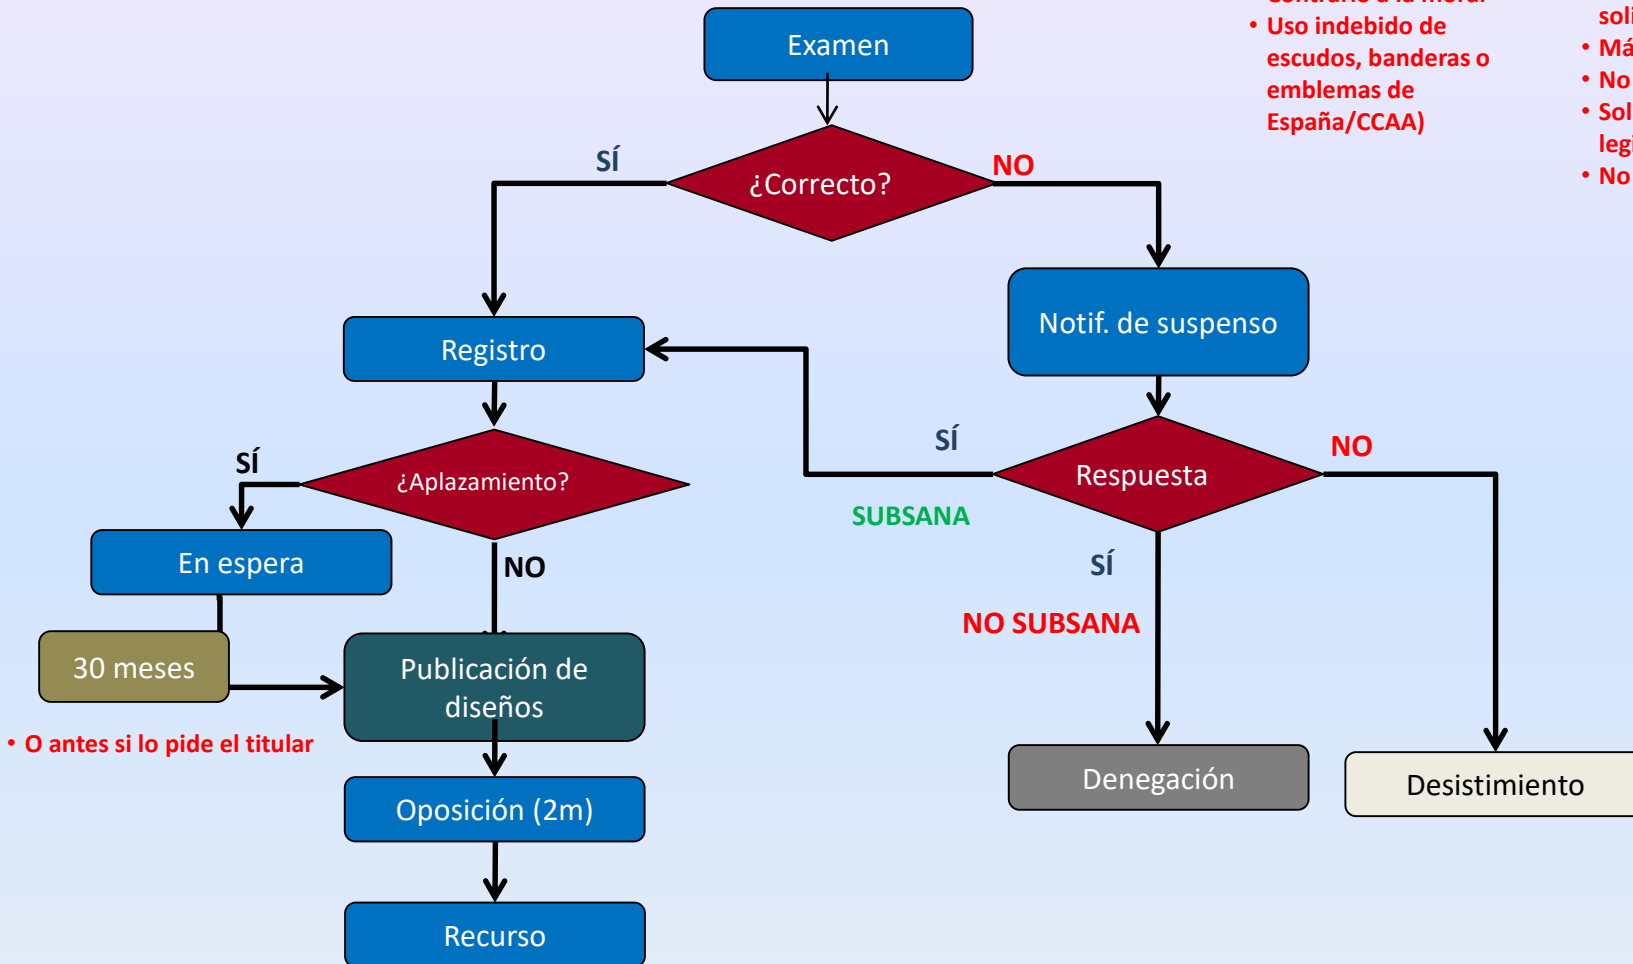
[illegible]
• Uso indebido de escudos, banderas o emblemas de España/CCAA)

soli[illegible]
• Má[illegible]
• No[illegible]
• Sol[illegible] legi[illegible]
• No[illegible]

Examen

SÍ

¿Correcto?

NO

Registro

Notif. de suspenso

SÍ

¿Aplazamiento?

SÍ

Respuesta

NO

SUBSANA

En espera

NO

SÍ

NO SUBSANA

30 meses

Publicación de diseños

• O antes si lo pide el titular

Denegación

Desistimiento

Oposición (2m)

Recurso